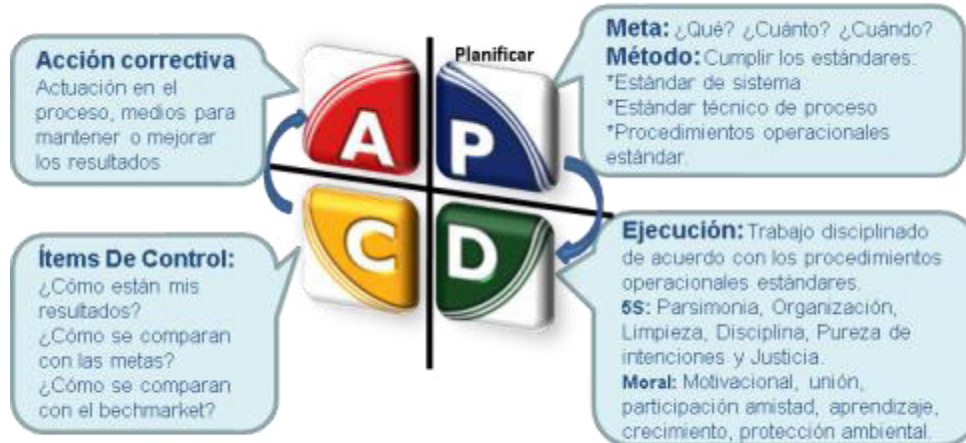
Acción correctiva
Actuación en el proceso, medios para mantener o mejorar los resultados

Planificar

Meta: ¿Qué? ¿Cuánto? ¿Cuándo?
Método: Cumplir los estándares:
*Estándar de sistema
*Estándar técnico de proceso
*Procedimientos operacionales estándar.

A
P
C
D

Ítems De Control:
¿Cómo están mis resultados?
¿Cómo se comparan con las metas?
¿Cómo se comparan con el bechmarket?

Ejecución: Trabajo disciplinado de acuerdo con los procedimientos operacionales estándares.
5S: Parsimonia, Organización, Limpieza, Disciplina, Pureza de intenciones y Justicia.
Moral: Motivacional, unión, participación amistad, aprendizaje, crecimiento, protección ambiental.